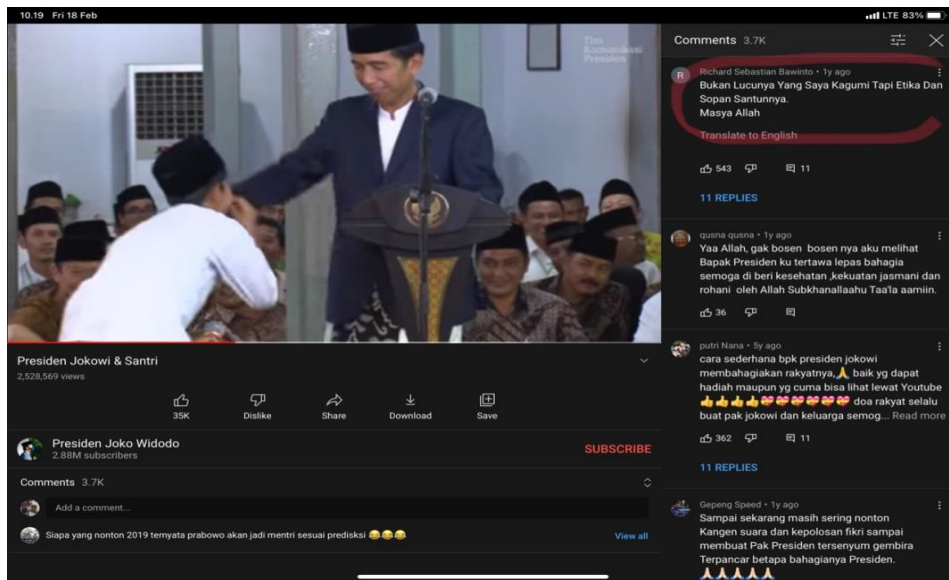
10.19 Fri 18 Feb

LTE 83%

Tim Komunikasi Presiden

Presiden Jokowi & Santri
2,528,569 views

35K Dislike Share Download Save

Presiden Joko Widodo
2.88M subscribers

SUBSCRIBE

Comments 3.7K

Add a comment...

Siapa yang nonton 2019 ternyata prabowo akan jadi mentri sesuai prediksi 😂😂😂

View all

Comments 3.7K

Richard Sebastian Bawinto • 1y ago
Bukan Lucunya Yang Saya Kagumi Tapi Etika Dan Sopan Santunnya.
Masya Allah

Translate to English

543 11

11 REPLIES

qusna qusna • 1y ago
Yaa Allah, gak bosen bosen nya aku melihat Bapak Presiden ku tertawa lepas bahagia semoga di beri kesehatan ,kekuatan jasmani dan rohani oleh Allah Subkhanallaahu Taa'la aamiin.

36

putri Nana • 5y ago
cara sederhana bpk presiden jokowi membahagiakan rakyatnya,🙏 baik yg dapat hadiah maupun yg cuma bisa lihat lewat Youtube 👍👍👍👍💞💞💞💞💞💞 doa rakyat selalu buat pak jokowi dan keluarga semog... Read more

362 11

11 REPLIES

Gepeng Speed • 1y ago
Sampai sekarang masih sering nonton Kangen suara dan kepolosan fikri sampai membuat Pak Presiden tersenyum gembira Terpancar betapa bahagianya Presiden.
🙏🙏🙏🙏🙏